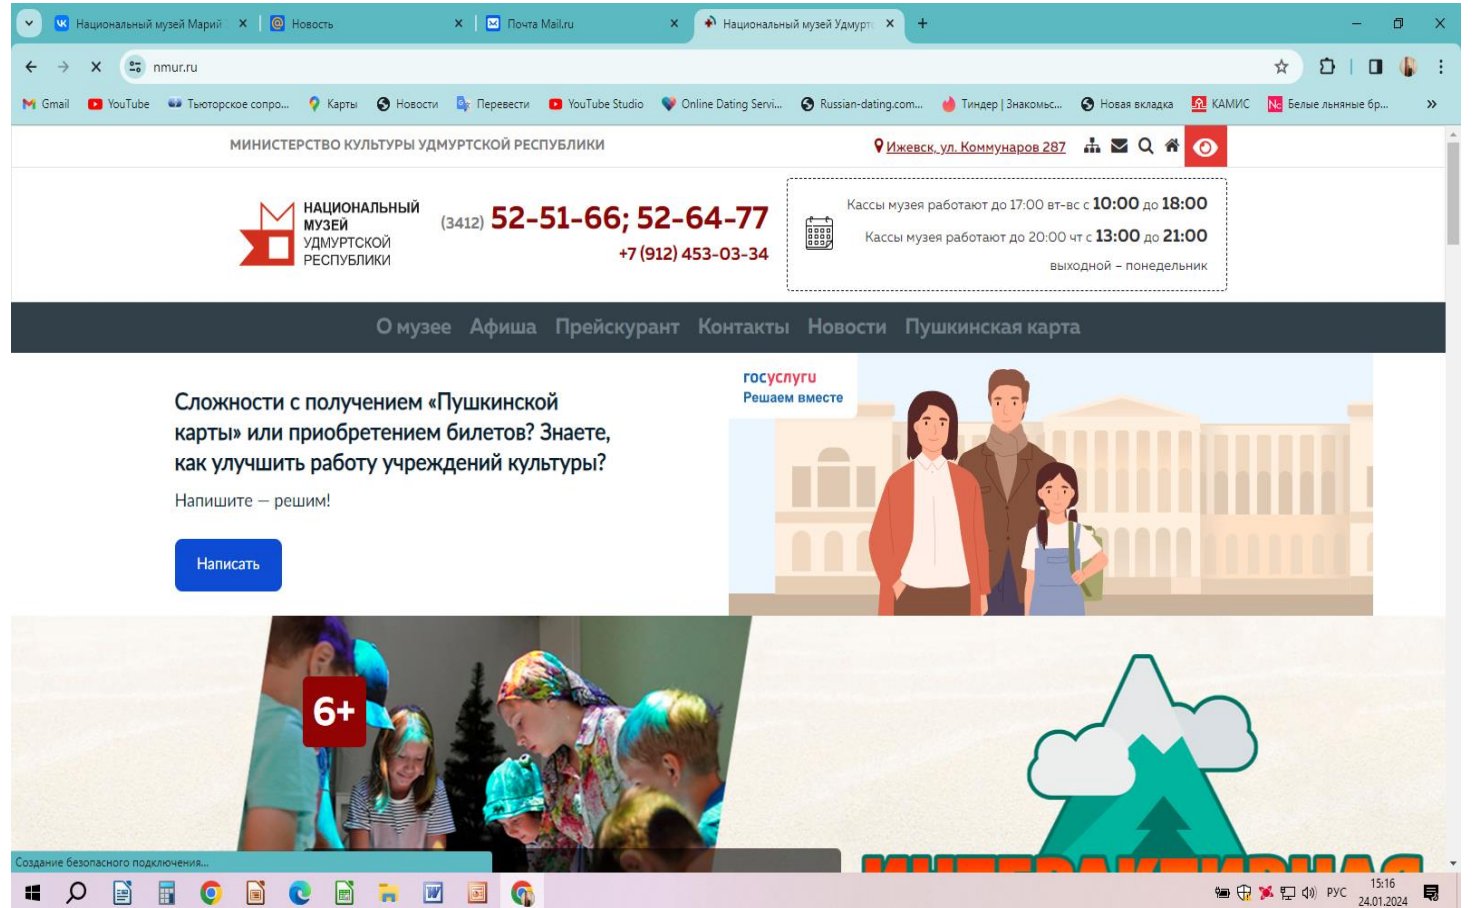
Национальный музей Марий | Новость | Почта Mail.ru | Национальный музей Удмурт

nmur.ru

Gmail | YouTube | Тьюторское сопро... | Карты | Новости | Перевести | YouTube Studio | Online Dating Servi... | Russian-dating.com... | Тиндер | Знакомьс... | Новая вкладка | КАМИС | Белые льняные бр...

МИНИСТЕРСТВО КУЛЬТУРЫ УДМУРТСКОЙ РЕСПУБЛИКИ

Ижевск, ул. Коммунаров 287

НАЦИОНАЛЬНЫЙ МУЗЕЙ УДМУРТСКОЙ РЕСПУБЛИКИ

(3412) 52-51-66; 52-64-77
+7 (912) 453-03-34

Кассы музея работают до 17:00 вт-вс с 10:00 до 18:00
Кассы музея работают до 20:00 чт с 13:00 до 21:00
выходной – понедельник

О музее Афиша Прейскурант Контакты Новости Пушкинская карта

Сложности с получением «Пушкинской карты» или приобретением билетов? Знаете, как улучшить работу учреждений культуры?

Напишите — решим!

Написать

госуслуги
Решаем вместе

6+

Создание безопасного подключения...

РУС 15:16 24.01.2024